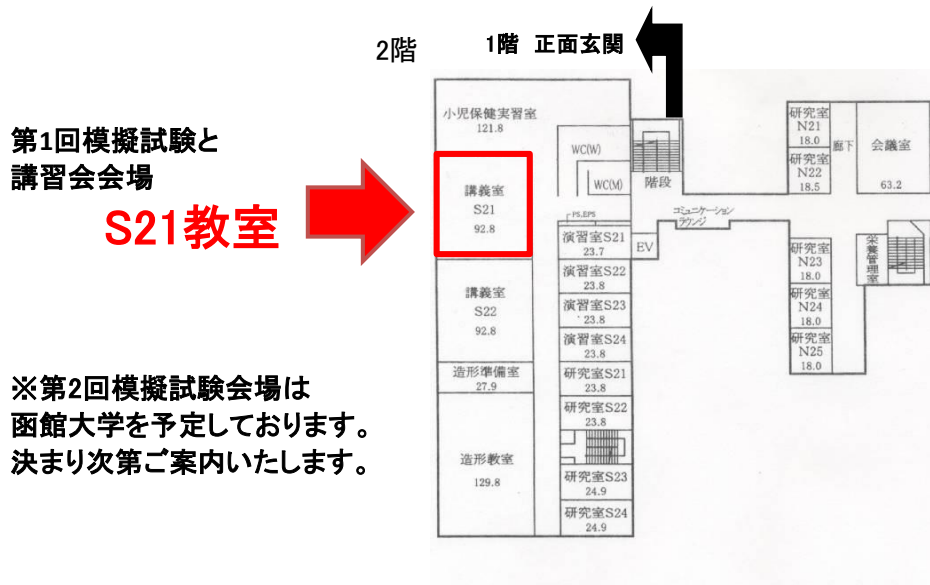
2階

1階 正面玄関

第1回模擬試験と
講習会会場

S21教室

※第2回模擬試験会場は
函館大学を予定しております。
決まり次第ご案内いたします。

小児保健実習室
121.8

講義室
S21
92.8

講義室
S22
92.8

造形準備室
27.9

造形教室
129.8

WC(W)

WC(M)

階段

PS,EPS

演習室S21
23.7

演習室S22
23.8

演習室S23
23.8

演習室S24
23.8

研究室S21
23.8

研究室S22
23.8

研究室S23
24.9

研究室S24
24.9

EV

コミュニケーションラウンジ

研究室
N21
18.0

研究室
N22
18.5

廊下

会議室
63.2

研究室
N23
18.0

研究室
N24
18.0

研究室
N25
18.0

栄養管理室